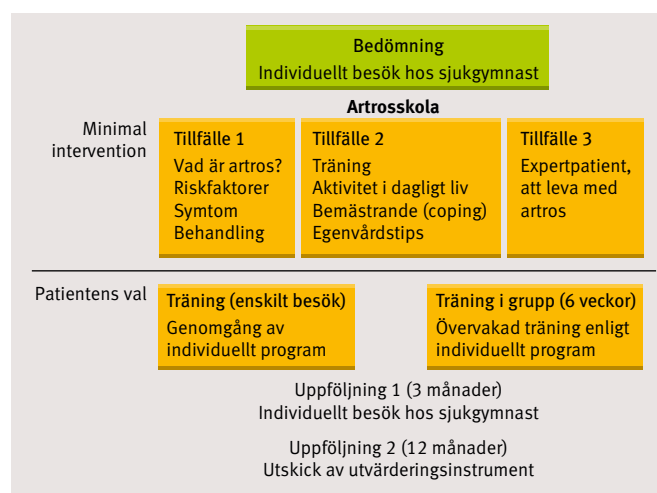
Bedömning
Individuellt besök hos sjukgymnast

Artrosskola

Minimal intervention

Tillfälle 1
Vad är artros?
Riskfaktorer
Symtom
Behandling

Tillfälle 2
Träning
Aktivitet i dagligt liv
Bemästrande (coping)
Egenvårdstips

Tillfälle 3
Expertpatient, att leva med artros

Patientens val

Träning (enskilt besök)
Genomgång av individuellt program

Träning i grupp (6 veckor)
Övervakad träning enligt individuellt program

Uppföljning 1 (3 månader)
Individuellt besök hos sjukgymnast

Uppföljning 2 (12 månader)
Utskick av utvärderingsinstrument